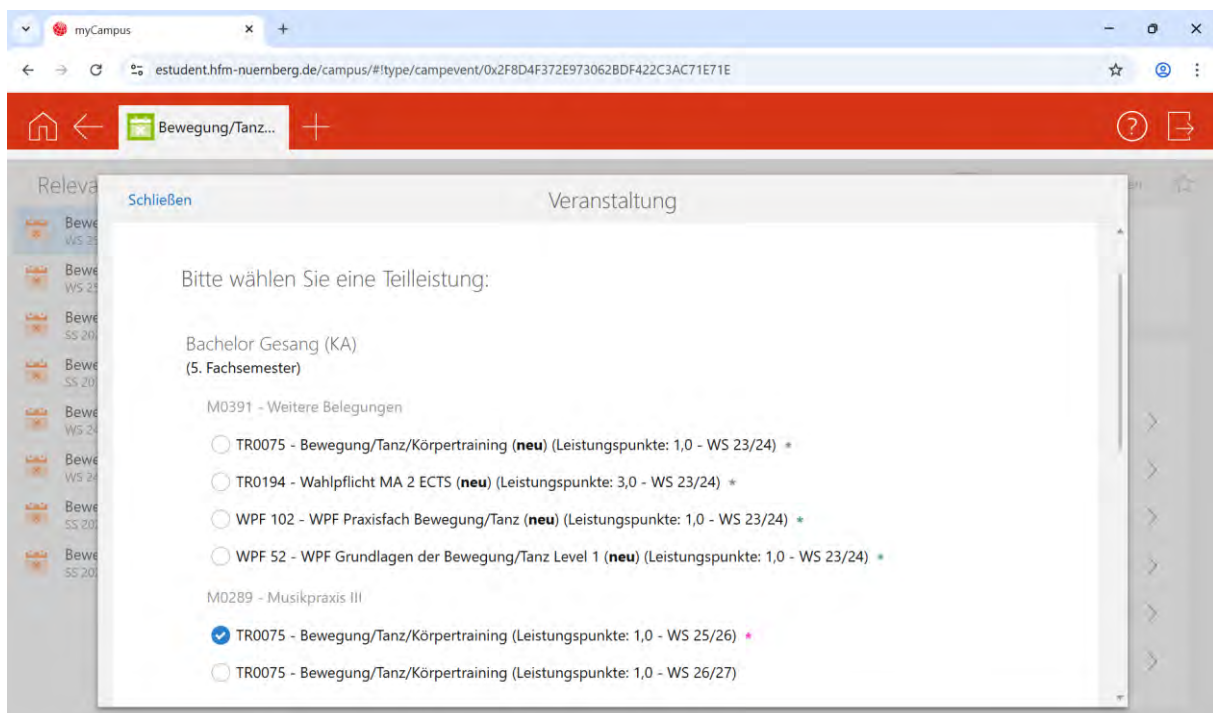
myCampus

estudent.hfm-nuernberg.de/campus/#!type/campevent/0x2F8D4F372E973062BDF422C3AC71E71E

Bewegung/Tanz...

Releva

Bewe
WS 25

Bewe
WS 25

Bewe
SS 20

Bewe
SS 20

Bewe
WS 24

Bewe
WS 24

Bewe
SS 20

Bewe
SS 20

Schließen

Veranstaltung

Bitte wählen Sie eine Teilleistung:

Bachelor Gesang (KA)
(5. Fachsemester)

M0391 - Weitere Belegungen

TR0075 - Bewegung/Tanz/Körpertraining (**neu**) (Leistungspunkte: 1,0 - WS 23/24) *

TR0194 - Wahlpflicht MA 2 ECTS (**neu**) (Leistungspunkte: 3,0 - WS 23/24) *

WPF 102 - WPF Praxisfach Bewegung/Tanz (**neu**) (Leistungspunkte: 1,0 - WS 23/24) *

WPF 52 - WPF Grundlagen der Bewegung/Tanz Level 1 (**neu**) (Leistungspunkte: 1,0 - WS 23/24) *

M0289 - Musikpraxis III

TR0075 - Bewegung/Tanz/Körpertraining (Leistungspunkte: 1,0 - WS 25/26) *

TR0075 - Bewegung/Tanz/Körpertraining (Leistungspunkte: 1,0 - WS 26/27)